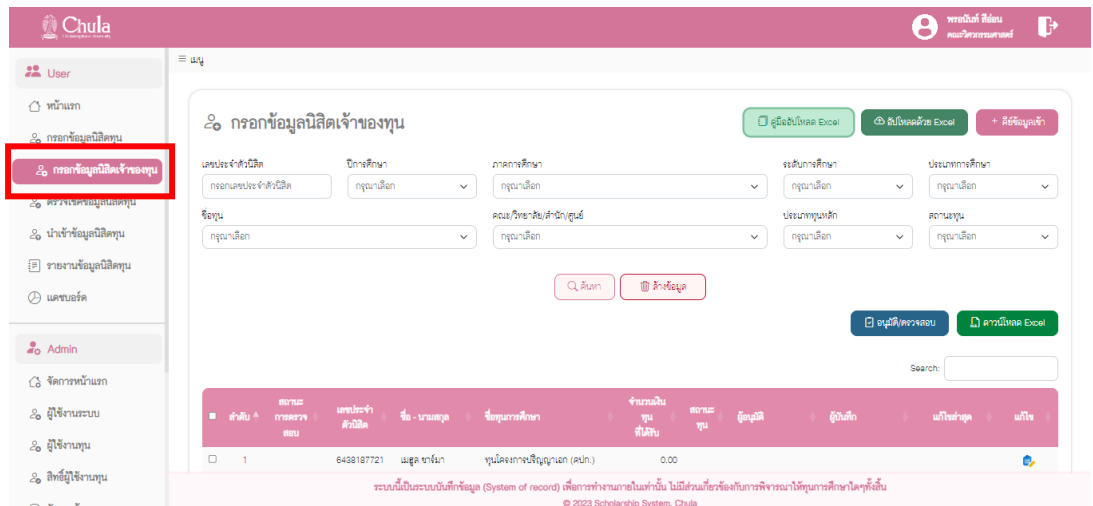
Chula

พรชนันท์ สีอ่อน
คณะวิศวกรรมศาสตร์

User
หน้าแรก
กรอกข้อมูลนิสิตทุน
กรอกข้อมูลนิสิตเจ้าของทุน
ตรวจเช็คข้อมูลนิสิตทุน
นำเข้าข้อมูลนิสิตทุน
รายงานข้อมูลนิสิตทุน
แดชบอร์ด

Admin
จัดการหน้าแรก
ผู้ใช้งานระบบ
ผู้ใช้งานทุน
สิทธิ์ผู้ใช้งานทุน

≡ เมนู

กรอกข้อมูลนิสิตเจ้าของทุน

คู่มืออัปโหลด Excel
อัปโหลดด้วย Excel
+ คีย์ข้อมูลเข้า

เลขประจำตัวนิสิต
กรอกเลขประจำตัวนิสิต
ปีการศึกษา
กรุณาเลือก
ภาคการศึกษา
กรุณาเลือก
ระดับการศึกษา
กรุณาเลือก
ประเภทการศึกษา
กรุณาเลือก
ชื่อทุน
กรุณาเลือก
คณะ/วิทยาลัย/สำนัก/ศูนย์
กรุณาเลือก
ประเภททุนหลัก
กรุณาเลือก
สถานะทุน
กรุณาเลือก

ค้นหา
ล้างข้อมูล

อนุมัติ/ตรวจสอบ
ดาวน์โหลด Excel

Search:

| | ลำดับ | สถานะการตรวจสอบ | เลขประจำตัวนิสิต | ชื่อ - นามสกุล | ชื่อทุนการศึกษา | จำนวนเงินทุนที่ได้รับ | สถานะทุน | ผู้อนุมัติ | ผู้บันทึก | แก้ไขล่าสุด | แก้ไข |
|---|---|---|---|---|---|---|---|---|---|---|---|
| | 1 | | 6438187721 | เมสูด ชาร์มา | ทุนโครงการปริญญาเอก (คปก.) | 0.00 | | | | | |

ระบบนี้เป็นระบบบันทึกข้อมูล (System of record) เพื่อการทำงานภายในเท่านั้น ไม่มีส่วนเกี่ยวข้องกับการพิจารณาให้ทุนการศึกษาใดๆทั้งสิ้น
© 2023 Scholarship System, Chula